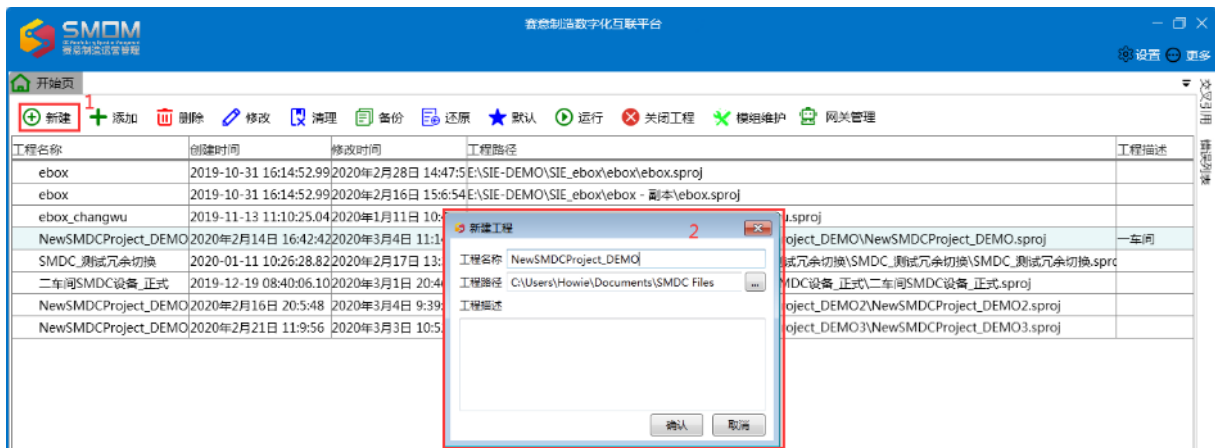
SMDM
赛意制造运营管理

赛意制造数字化互联平台

设置 更多

开始页

新建 1 添加 删除 修改 清理 备份 还原 默认 运行 关闭工程 模组维护 网关管理

| 工程名称 | 创建时间 | 修改时间 | 工程路径 | 工程描述 |
|---|---|---|---|---|
| ebox | 2019-10-31 16:14:52.99 | 2020年2月28日 14:47:5 | E:\SIE-DEMO\SIE_ebox\ebox\ebox.sproj | |
| ebox | 2019-10-31 16:14:52.99 | 2020年2月16日 15:6:54 | E:\SIE-DEMO\SIE_ebox\ebox - 副本\ebox.sproj | |
| ebox_changwu | 2019-11-13 11:10:25.04 | 2020年1月11日 10: | u.sproj | |
| NewSMDCProject_DEMO | 2020年2月14日 16:42:42 | 2020年3月4日 11:1 | roject_DEMO\NewSMDCProject_DEMO.sproj | 一车间 |
| SMDC_测试冗余切换 | 2020-01-11 10:26:28.82 | 2020年2月17日 13: | 测试冗余切换\SMDC_测试冗余切换\SMDC_测试冗余切换.sproj | |
| 二车间SMDC设备_正式 | 2019-12-19 08:40:06.10 | 2020年3月1日 20:4 | MDC设备_正式\二车间SMDC设备_正式.sproj | |
| NewSMDCProject_DEMO | 2020年2月16日 20:5:48 | 2020年3月4日 9:39 | roject_DEMO2\NewSMDCProject_DEMO2.sproj | |
| NewSMDCProject_DEMO | 2020年2月21日 11:9:56 | 2020年3月3日 10:5 | roject_DEMO3\NewSMDCProject_DEMO3.sproj | |

新建工程 2
工程名称 NewSMDCProject_DEMO
工程路径 C:\Users\Howie\Documents\SMDC Files ...
工程描述
确认 取消

交叉引用
工程列表